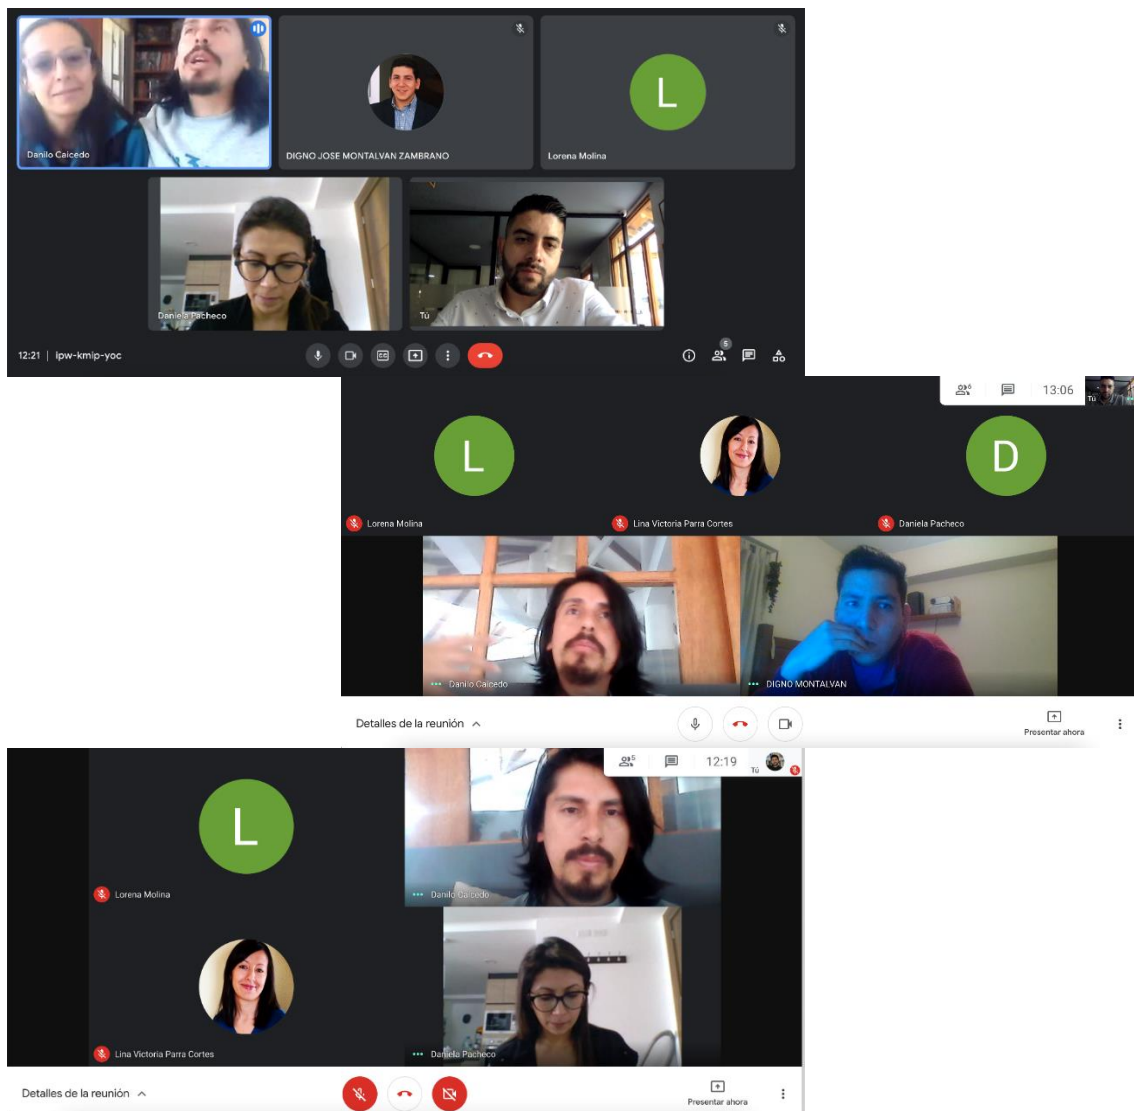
Danilo Caicedo

DIGNO JOSE MONTALVAN ZAMBRANO

L

Lorena Molina

Daniela Pacheco

Tú

12:21 | ipw-kmip-yoc

5

6

13:06

Tú

L

Lorena Molina

Lina Victoria Parra Cortes

D

Daniela Pacheco

Danilo Caicedo

DIGNO MONTALVAN

Detalles de la reunión

Presentar ahora

5

12:19

Tú

L

Lorena Molina

Danilo Caicedo

Lina Victoria Parra Cortes

Daniela Pacheco

Detalles de la reunión

Presentar ahora